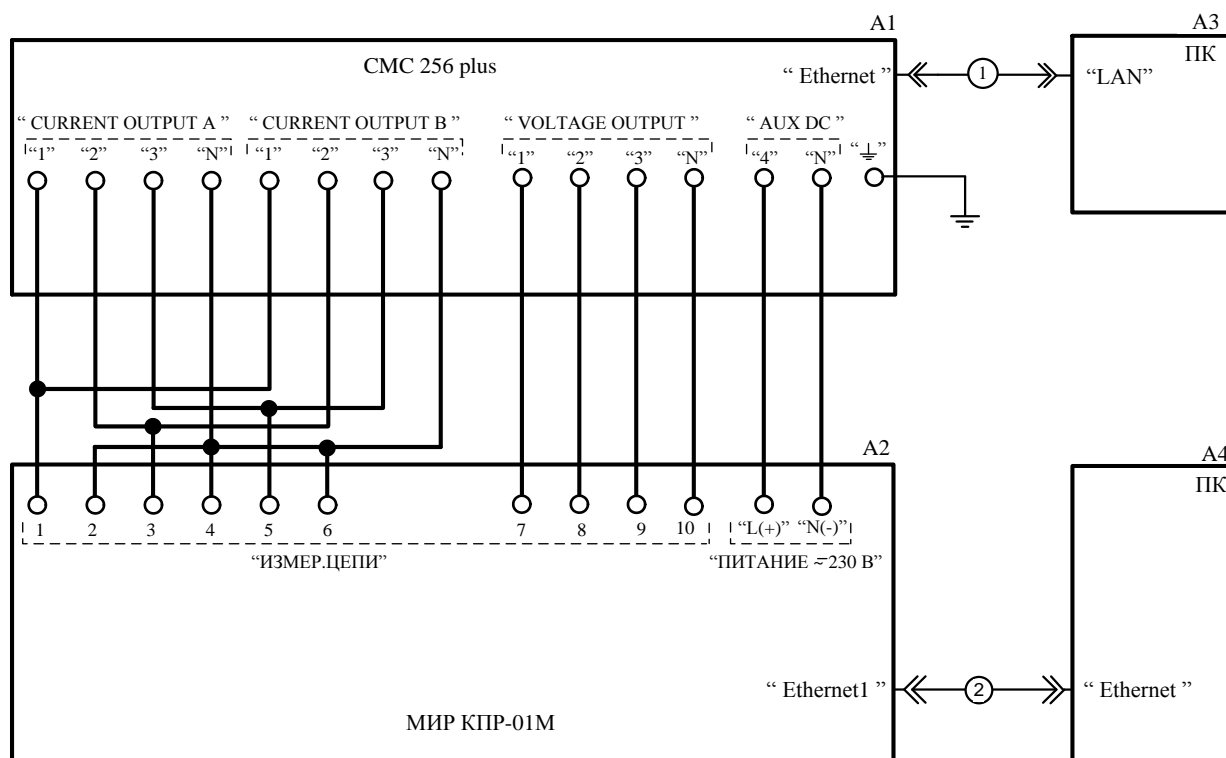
A1

CMC 256 plus

" Ethernet "

1

A3

ПК

"LAN"

" CURRENT OUTPUT A "

"1" "2" "3" "N"

" CURRENT OUTPUT B "

"1" "2" "3" "N"

" VOLTAGE OUTPUT "

"1" "2" "3" "N"

" AUX DC "

"4" "N"

"⊥"

A2

A4

ПК

1 2 3 4 5 6

7 8 9 10

"L(+)" "N(-)"

"ИЗМЕР.ЦЕПИ"

"ПИТАНИЕ ~230 В"

" Ethernet1 "

2

" Ethernet "

МИР КПР-01М